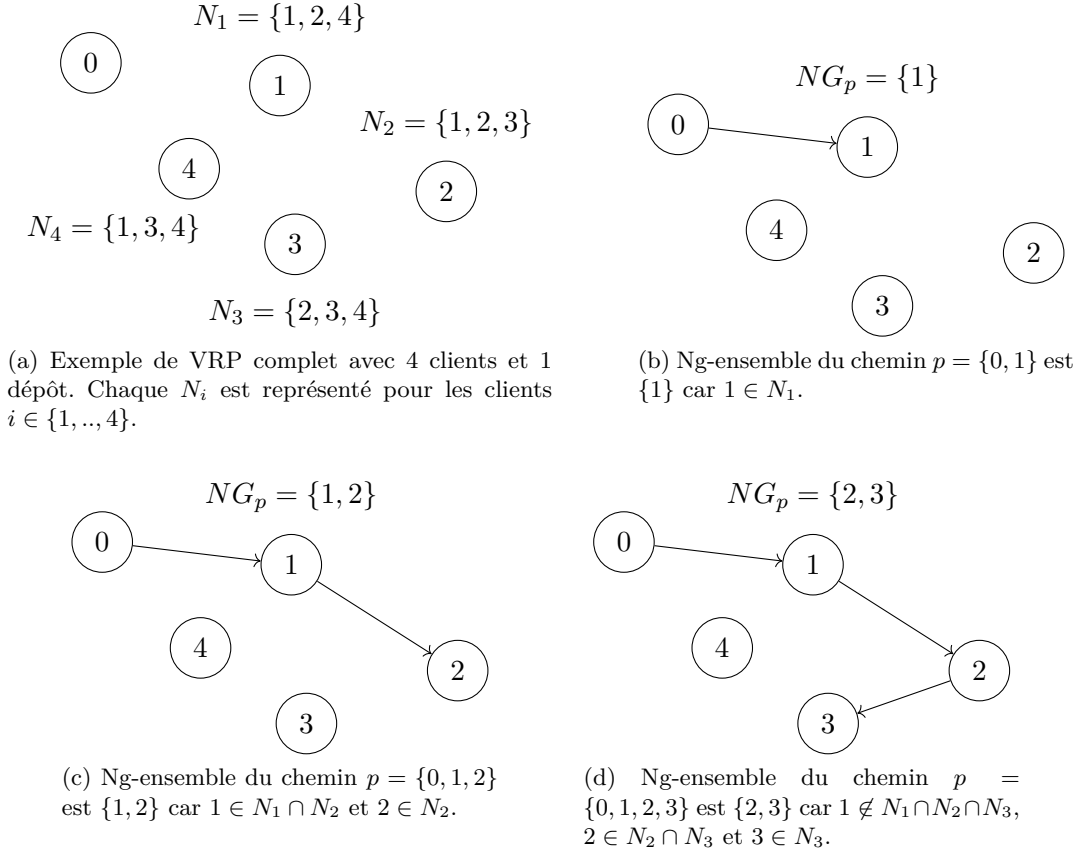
$N_1 = \{1, 2, 4\}$

0

1

$N_2 = \{1, 2, 3\}$

4

2

$N_4 = \{1, 3, 4\}$

3

$N_3 = \{2, 3, 4\}$

(a) Exemple de VRP complet avec 4 clients et 1 dépôt. Chaque $N_i$ est représenté pour les clients $i \in \{1, .., 4\}$.

$NG_p = \{1\}$

0

1

4

2

3

(b) Ng-ensemble du chemin $p = \{0, 1\}$ est $\{1\}$ car $1 \in N_1$.

$NG_p = \{1, 2\}$

0

1

4

2

3

(c) Ng-ensemble du chemin $p = \{0, 1, 2\}$ est $\{1, 2\}$ car $1 \in N_1 \cap N_2$ et $2 \in N_2$.

$NG_p = \{2, 3\}$

0

1

4

2

3

(d) Ng-ensemble du chemin $p = \{0, 1, 2, 3\}$ est $\{2, 3\}$ car $1 \notin N_1 \cap N_2 \cap N_3$, $2 \in N_2 \cap N_3$ et $3 \in N_3$.